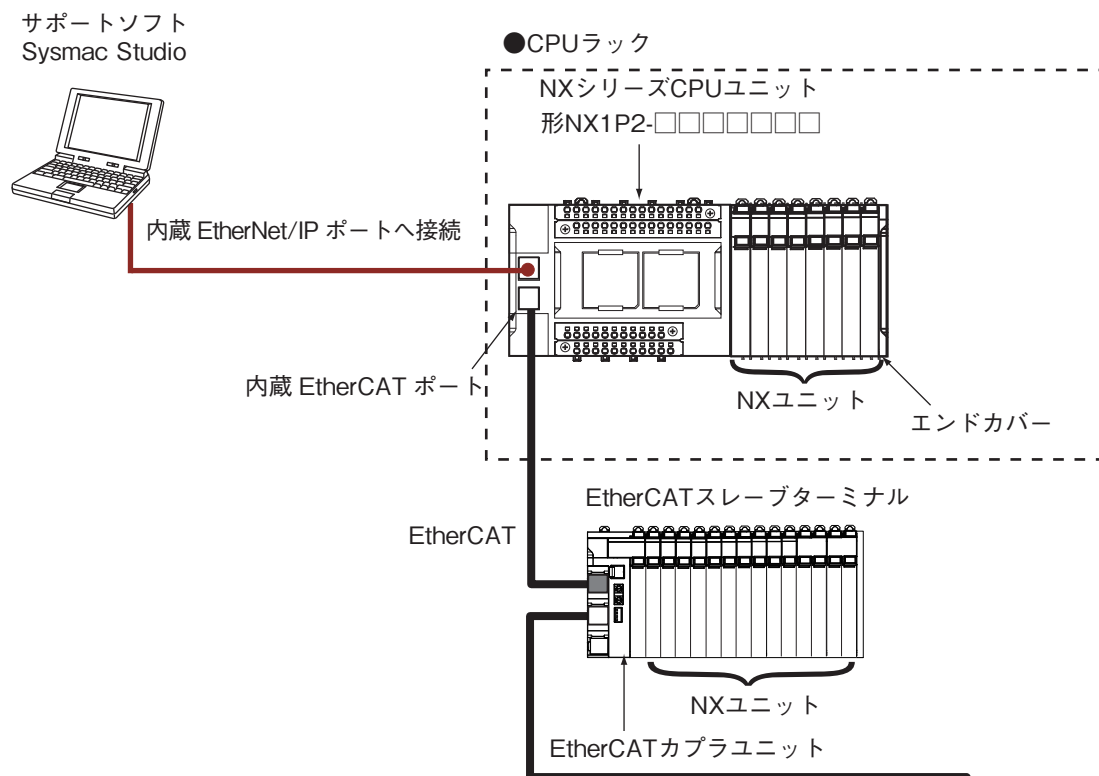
サポートソフト
Sysmac Studio

●CPUラック

NXシリーズCPUユニット
形NX1P2-□□□□□□□

内蔵 EtherNet/IP ポートへ接続

内蔵 EtherCAT ポート

NXユニット

エンドカバー

EtherCATスレーブターミナル

EtherCAT

NXユニット

EtherCATカプラユニット